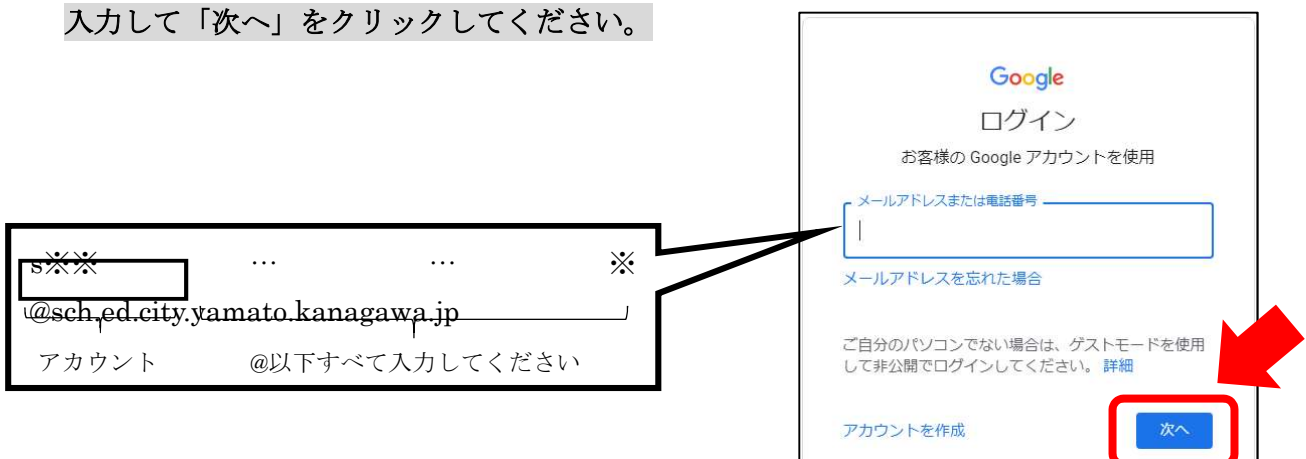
入力して「次へ」をクリックしてください。

s※※ … … ※
@sch.ed.city.yamato.kanagawa.jp
アカウント @以下すべて入力してください

Google
ログイン
お客様の Google アカウントを使用
メールアドレスまたは電話番号
メールアドレスを忘れた場合
ご自分のパソコンでない場合は、ゲストモードを使用して非公開でログインしてください。詳細
アカウントを作成
次へ